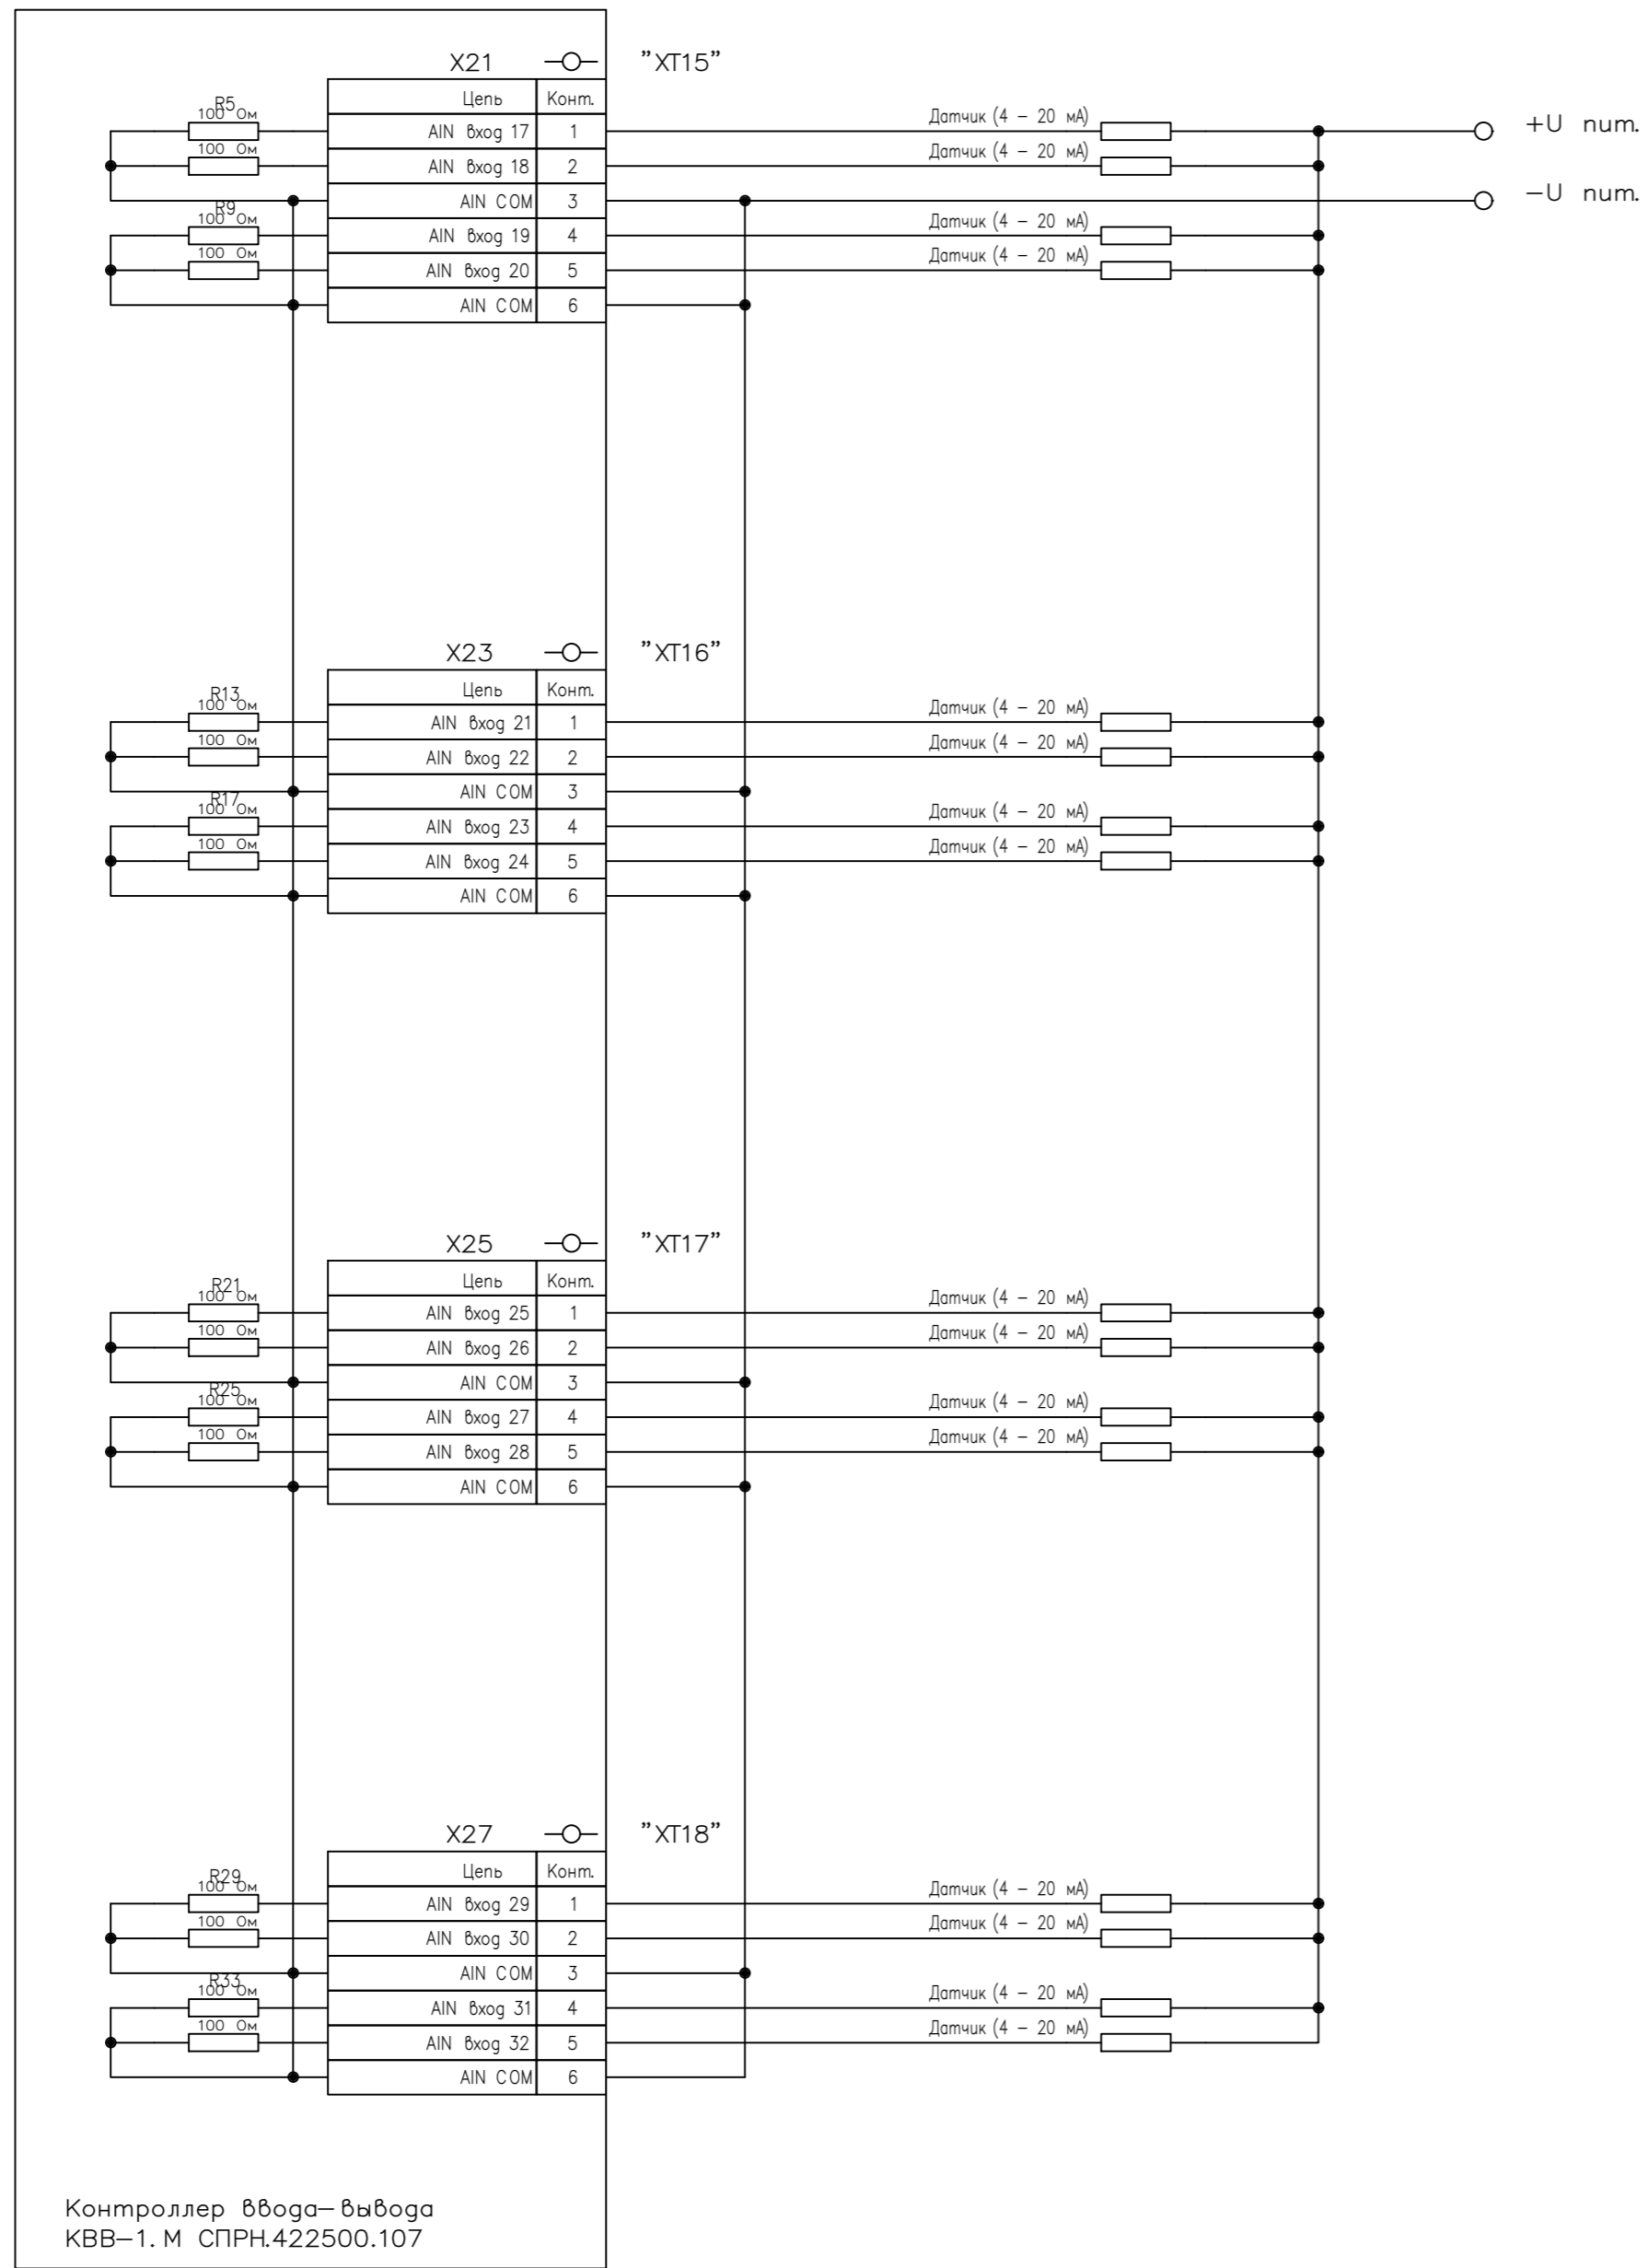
X21 "XT15"

| Цепь | Конт. |
|---|---|
| AIN вход 17 | 1 |
| AIN вход 18 | 2 |
| AIN COM | 3 |
| AIN вход 19 | 4 |
| AIN вход 20 | 5 |
| AIN COM | 6 |

R5 100 Ом
100 Ом
R9 100 Ом
100 Ом

Датчик (4 – 20 мА)
Датчик (4 – 20 мА)
Датчик (4 – 20 мА)
Датчик (4 – 20 мА)

+U пит.
–U пит.

X23 "XT16"

| Цепь | Конт. |
|---|---|
| AIN вход 21 | 1 |
| AIN вход 22 | 2 |
| AIN COM | 3 |
| AIN вход 23 | 4 |
| AIN вход 24 | 5 |
| AIN COM | 6 |

R13 100 Ом
100 Ом
R17 100 Ом
100 Ом

Датчик (4 – 20 мА)
Датчик (4 – 20 мА)
Датчик (4 – 20 мА)
Датчик (4 – 20 мА)

X25 "XT17"

| Цепь | Конт. |
|---|---|
| AIN вход 25 | 1 |
| AIN вход 26 | 2 |
| AIN COM | 3 |
| AIN вход 27 | 4 |
| AIN вход 28 | 5 |
| AIN COM | 6 |

R21 100 Ом
100 Ом
R25 100 Ом
100 Ом

Датчик (4 – 20 мА)
Датчик (4 – 20 мА)
Датчик (4 – 20 мА)
Датчик (4 – 20 мА)

X27 "XT18"

| Цепь | Конт. |
|---|---|
| AIN вход 29 | 1 |
| AIN вход 30 | 2 |
| AIN COM | 3 |
| AIN вход 31 | 4 |
| AIN вход 32 | 5 |
| AIN COM | 6 |

R29 100 Ом
100 Ом
R33 100 Ом
100 Ом

Датчик (4 – 20 мА)
Датчик (4 – 20 мА)
Датчик (4 – 20 мА)
Датчик (4 – 20 мА)

Контроллер ввода–вывода
КВВ–1. М СПРН.422500.107